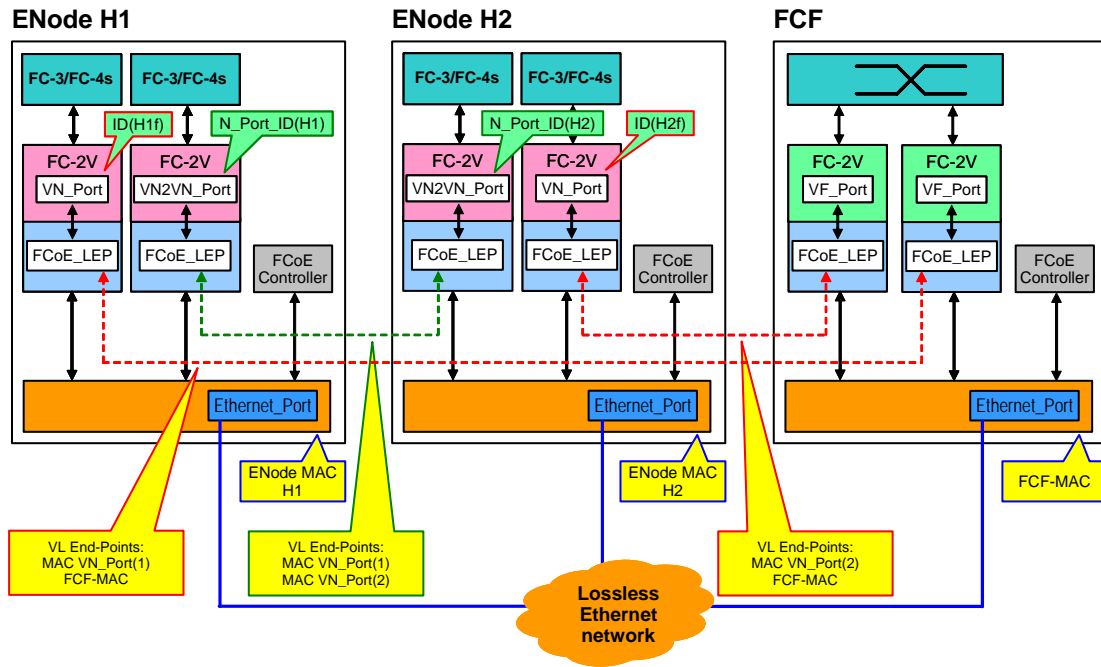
ENode H1

FC-3/FC-4s

FC-3/FC-4s

ID(H1f)

N_Port_ID(H1)

FC-2V

VN_Port

FC-2V

VN2VN_Port

FCoE_LEP

FCoE_LEP

FCoE Controller

Ethernet_Port

ENode MAC H1

ENode H2

FC-3/FC-4s

FC-3/FC-4s

N_Port_ID(H2)

ID(H2f)

FC-2V

VN2VN_Port

FC-2V

VN_Port

FCoE_LEP

FCoE_LEP

FCoE Controller

Ethernet_Port

ENode MAC H2

FCF

FC-2V

VF_Port

FC-2V

VF_Port

FCoE_LEP

FCoE_LEP

FCoE Controller

Ethernet_Port

FCF-MAC

VL End-Points:
MAC VN_Port(1)
FCF-MAC

VL End-Points:
MAC VN_Port(1)
MAC VN_Port(2)

VL End-Points:
MAC VN_Port(2)
FCF-MAC

Lossless Ethernet network